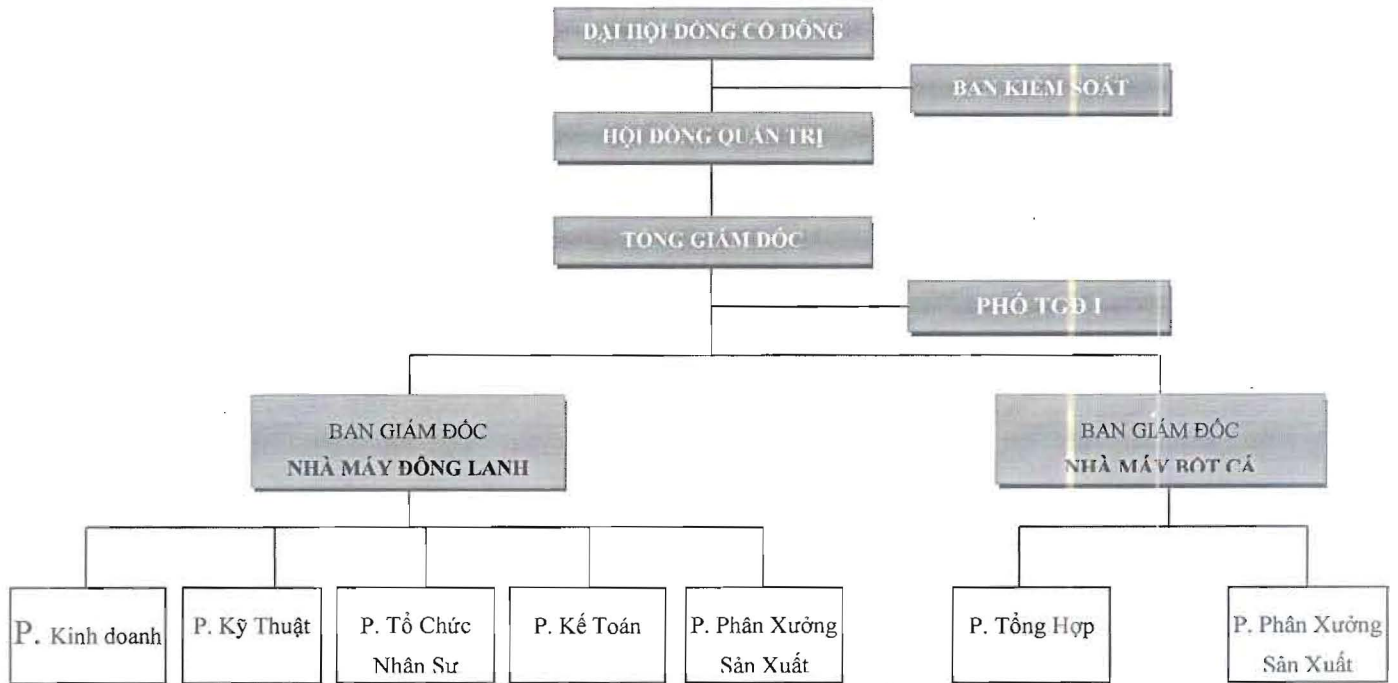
DẠI HỘI ĐÔNG CÔ ĐÔNG

BAN KIEM SOÁT

HỘI ĐÔNG QUẢN TRỊ

TÔNG GIÁM ĐÔC

PHÓ TGĐ I

BAN GIÁM ĐỐC
NHÀ MÁY ĐÔNG LẠNH

BAN GIÁM ĐỐC
NHÀ MÁY BỘT CÁ

P. Kinh doanh

P. Kỹ Thuật

P. Tổ Chức Nhân Sự

P. Kế Toán

P. Phân Xưởng Sản Xuất

P. Tổng Hợp

P. Phân Xưởng Sản Xuất